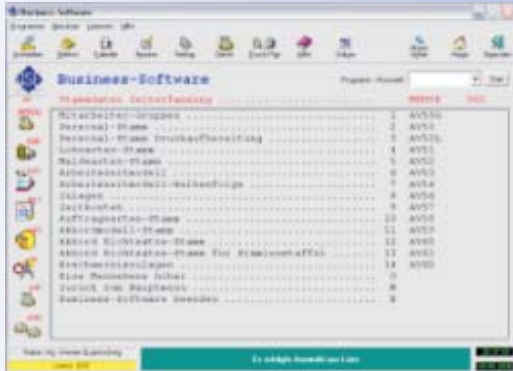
Business-Software

Stammdaten Zeiterfassung ........................ ME0018

Mitarbeiter-Gruppen ........................ 1 AV50G
Personal-Stamm ........................ 2 AV51
Personal-Stamm Druckaufbereitung ........................ 3 AV51L
Lohnarten-Stamm ........................ 4 AV51
Mailearten-Stamm ........................ 5 AV52
Arbeitszeitmodell ........................ 6 AV53
Arbeitszeitmodell-Reihenfolge ........................ 7 AV54
Zulagen ........................ 8 AV56
Zeitkonten ........................ 9 AV57
Auftragsarten-Stamm ........................ 10 AV58
Akkordmodell-Stamm ........................ 11 AV59
Akkord Richtsätze-Stamm ........................ 12 AV60
Akkord Richtsätze-Stamm für Einzelmannstaffel ........................ 13 AV61
Stechuhrenanlagen ........................ 14 AV62
Eine Menüebene höher ........................ 0
Zurück zum Hauptmenü ........................ 8
Business-Software beenden ........................ 9

Es erfolgte AuswahlCase Liste